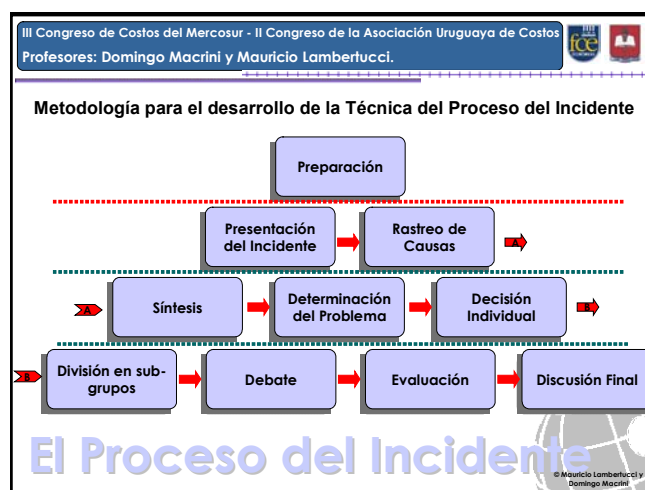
III Congreso de Costos del Mercosur - II Congreso de la Asociación Uruguaya de Costos
Profesores: Domingo Macrini y Mauricio Lambertucci.

fce

Metodología para el desarrollo de la Técnica del Proceso del Incidente

Preparación

Presentación del Incidente

Rastreo de Causas

A

A

Síntesis

Determinación del Problema

Decisión Individual

B

B

División en subgrupos

Debate

Evaluación

Discusión Final

El Proceso del Incidente

© Mauricio Lambertucci y Domingo Macrini